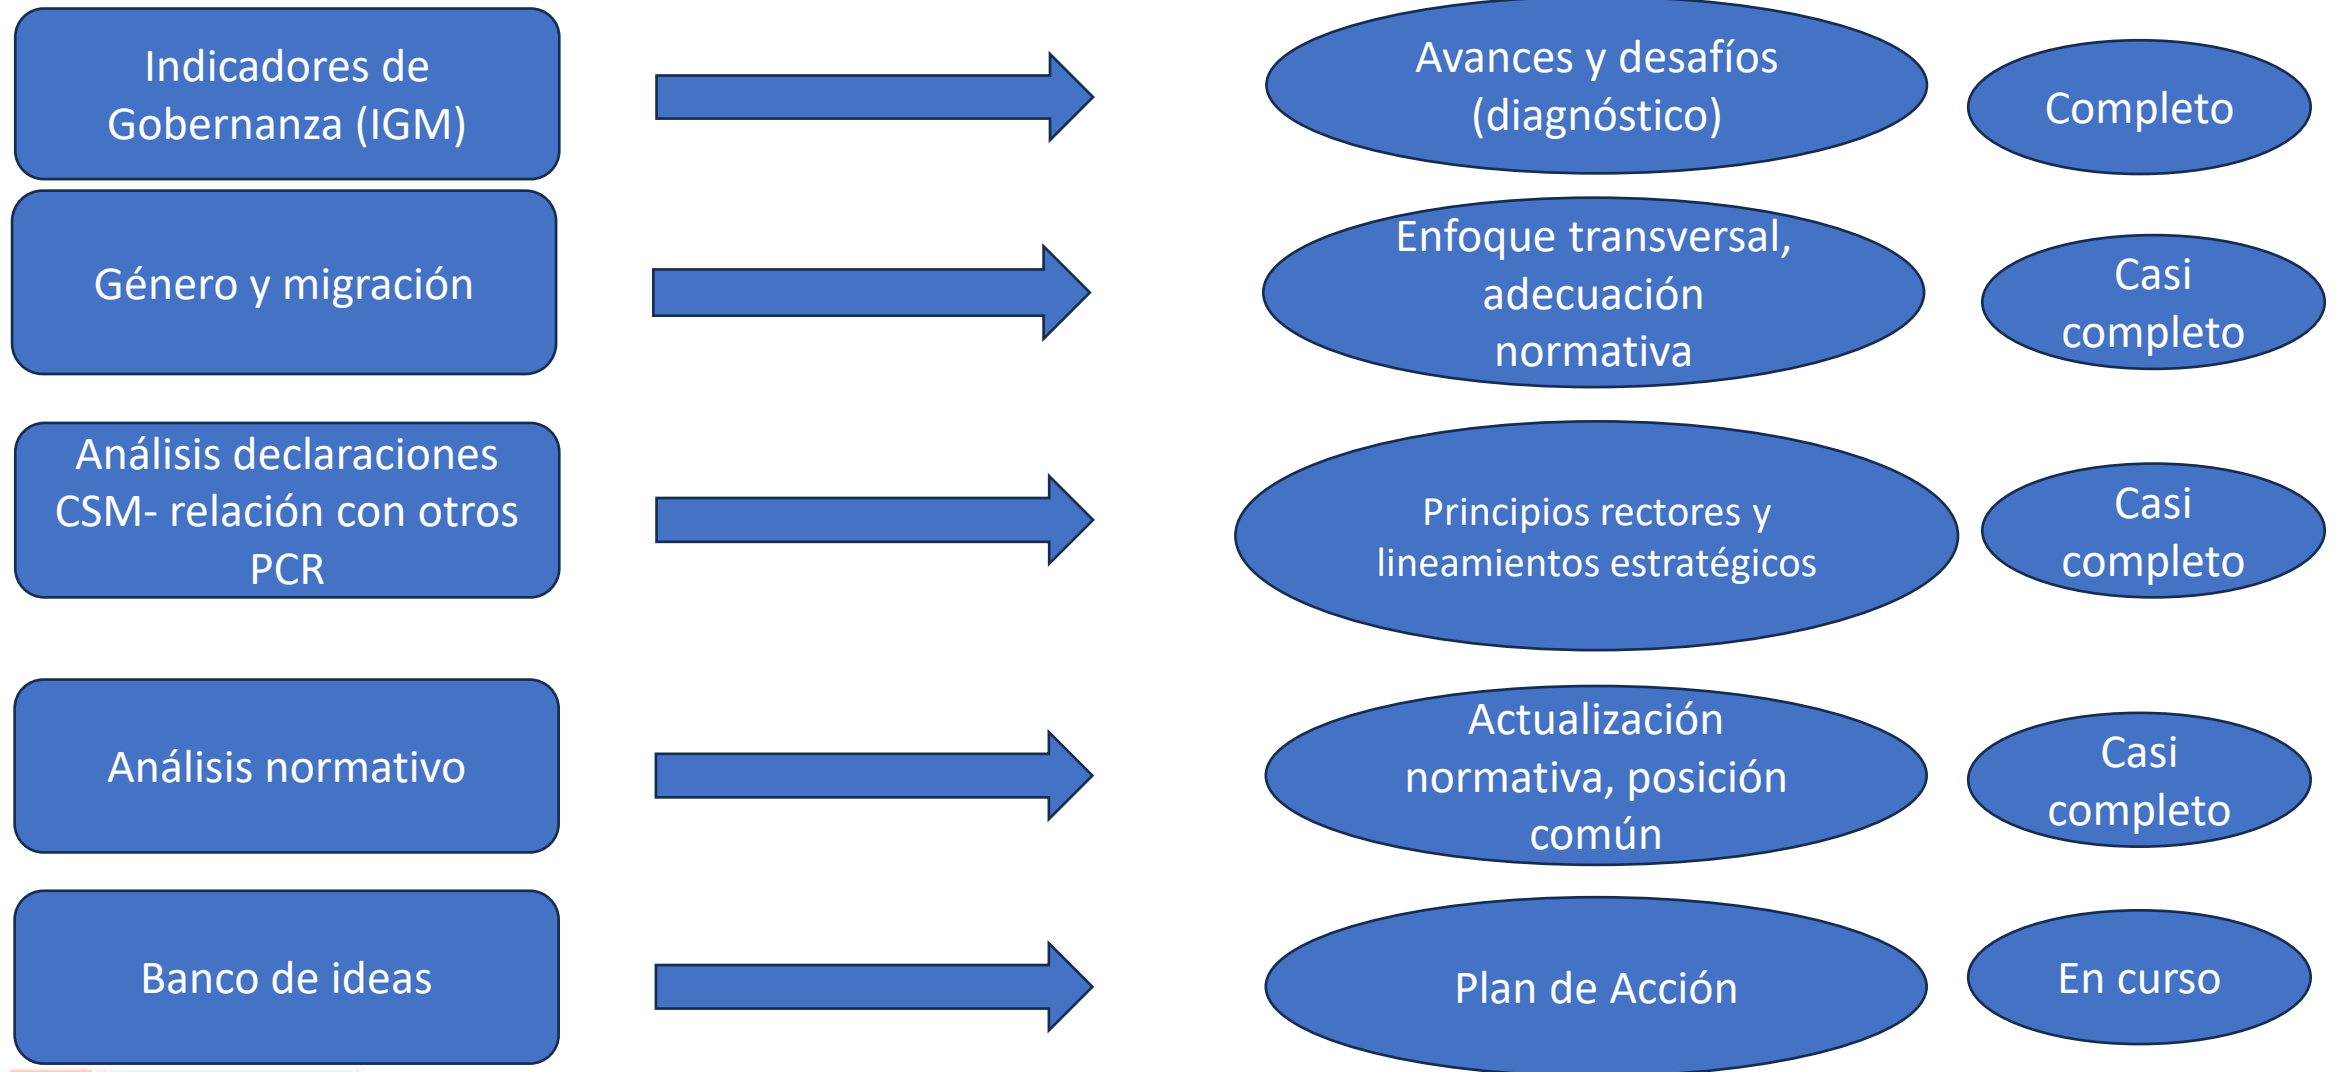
Indicadores de Gobernanza (IGM)

Avances y desafíos (diagnóstico)

Completo

Género y migración

Enfoque transversal, adecuación normativa

Casi completo

Análisis declaraciones CSM- relación con otros PCR

Principios rectores y lineamientos estratégicos

Casi completo

Análisis normativo

Actualización normativa, posición común

Casi completo

Banco de ideas

Plan de Acción

En curso